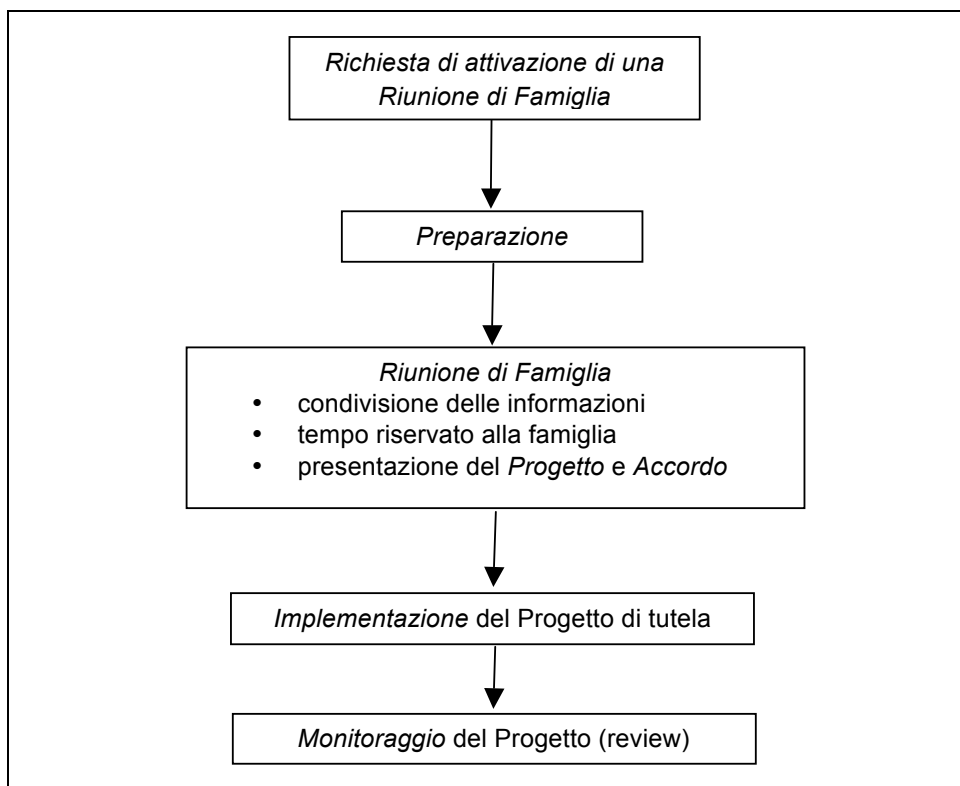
Richiesta di attivazione di una Riunione di Famiglia

Preparazione

Riunione di Famiglia
- condivisione delle informazioni
- tempo riservato alla famiglia
- presentazione del Progetto e Accordo

Implementazione del Progetto di tutela

Monitoraggio del Progetto (review)